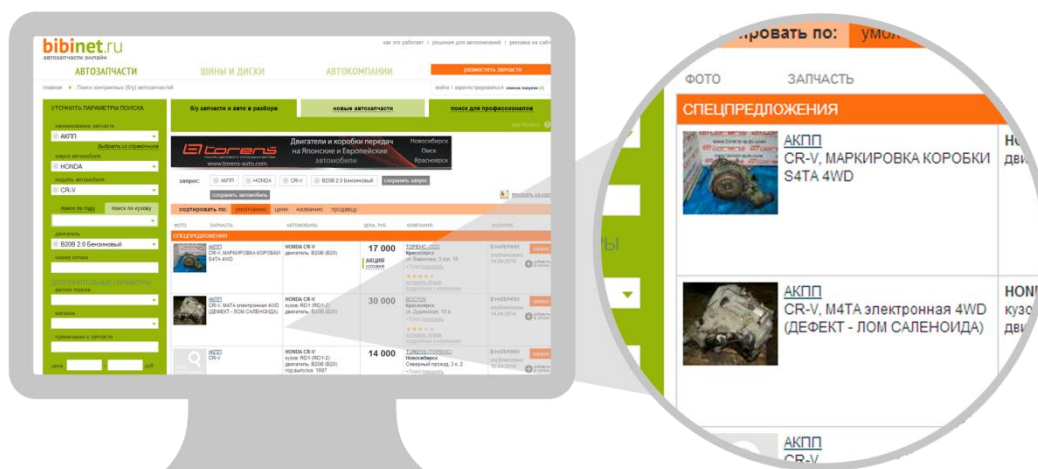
bibinet.ru
автозапчасти онлайн

как это работает | решения для автокомпаний | реклама на сайте

АВТОЗАПЧАСТИ
ШИНЫ И ДИСКИ
АВТОКОМПАНИИ
разместить запчасти

главная ▸ Поиск контрактных (б/у) автозапчастей

войти | зарегистрироваться

УТОЧНИТЬ ПАРАМЕТРЫ ПОИСКА
наименование запчасти
АКПП
Выбрать из справочника
марка автомобиля
HONDA
модель автомобиля
CR-V
поиск по году
поиск по кузову
двигатель
B20B 2.0 Бензиновый
номер оптики
ДОПОЛНИТЕЛЬНЫЕ ПАРАМЕТРЫ
регион поиска
наличие
примечание к запчасти
цена
руб

б/у запчасти и авто в разборе
новые автозапчасти
поиск для профессионалов

torens
Двигатели и коробки передач на Японские и Европейские автомобили
Новосибирск
Омск
Красноярск

запрос: АКПП HONDA CR-V B20B 2.0 Бензиновый сохранить запрос
сохранить автомобиль

сортировать по: умолчанию цене названию продавцу

ФОТО ЗАПЧАСТЬ АВТОМОБИЛЬ ЦЕНА, РУБ КОМПАНИЯ

СПЕЦПРЕДЛОЖЕНИЯ

АКПП
CR-V, МАРКИРОВКА КОРОБКИ S4TA 4WD
HONDA CR-V
двигатель: B20B (B20)
17 000
АКЦИЯ
ТОРЕНС-ООО
Красноярск

АКПП
CR-V, M4TA электронная 4WD (ДЕФЕКТ - ЛОМ САЛЕНОИДА)
HONDA CR-V
кузов: RD1 (RD1-2)
двигатель: B20B (B20)
30 000
ВОСТОК
Красноярск

АКПП
CR-V
HONDA CR-V
кузов: RD1 (RD1-2)
двигатель: B20B (B20)
год выпуска: 1997
14 000
ТОРЕНС-ТОРГ
Новосибирск

ртировать по: умол

ФОТО
ЗАПЧАСТЬ

СПЕЦПРЕДЛОЖЕНИЯ

АКПП
CR-V, МАРКИРОВКА КОРОБКИ S4TA 4WD
HO
дви

АКПП
CR-V, M4TA электронная 4WD (ДЕФЕКТ - ЛОМ САЛЕНОИДА)
HON
кузо
дви

АКПП
CR-V